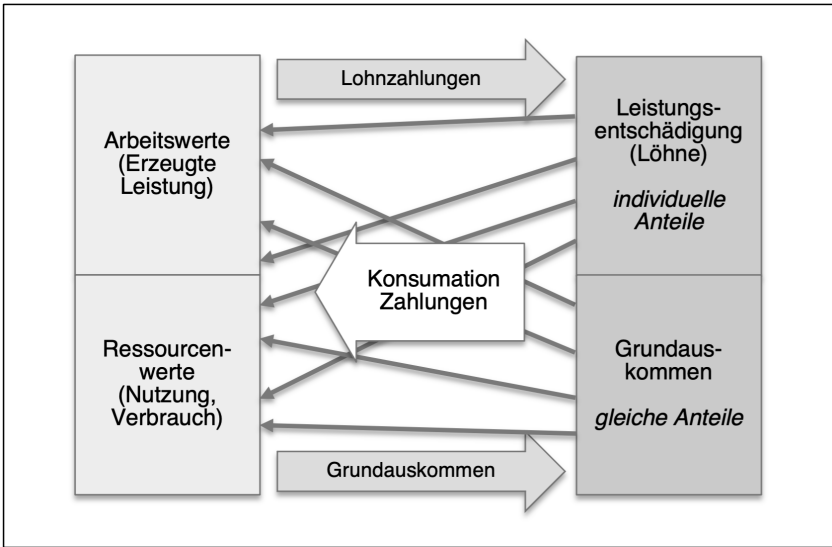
Lohnzahlungen

Arbeitswerte (Erzeugte Leistung)

Leistungsentschädigung (Löhne)

*individuelle Anteile*

Konsumation Zahlungen

Ressourcenwerte (Nutzung, Verbrauch)

Grundauskommen

*gleiche Anteile*

Grundauskommen